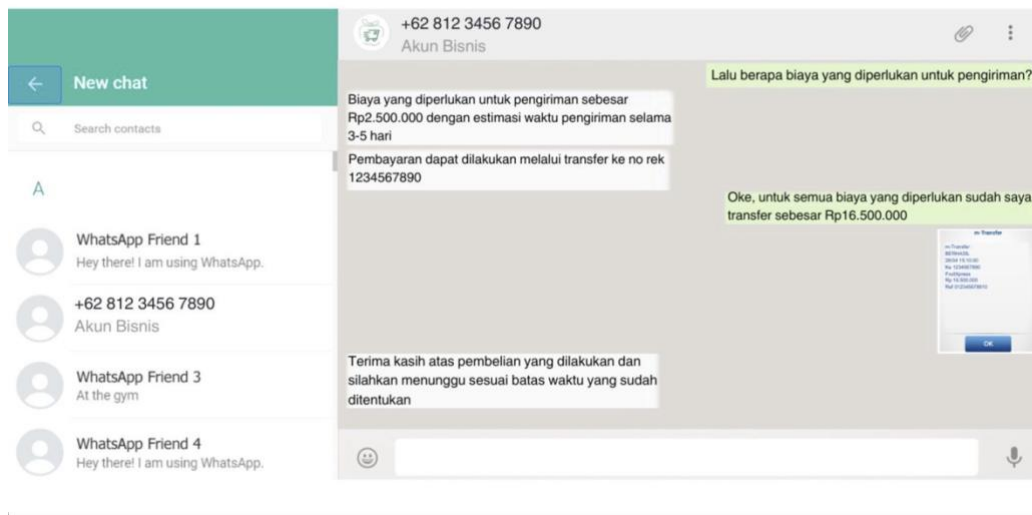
New chat

Search contacts

A

WhatsApp Friend 1
Hey there! I am using WhatsApp.

+62 812 3456 7890
Akun Bisnis

WhatsApp Friend 3
At the gym

WhatsApp Friend 4
Hey there! I am using WhatsApp.

+62 812 3456 7890
Akun Bisnis

Lalu berapa biaya yang diperlukan untuk pengiriman?

Biaya yang diperlukan untuk pengiriman sebesar Rp2.500.000 dengan estimasi waktu pengiriman selama 3-5 hari

Pembayaran dapat dilakukan melalui transfer ke no rek 1234567890

Oke, untuk semua biaya yang diperlukan sudah saya transfer sebesar Rp16.500.000

m-Transfer
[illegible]

OK

Terima kasih atas pembelian yang dilakukan dan silahkan menunggu sesuai batas waktu yang sudah ditentukan